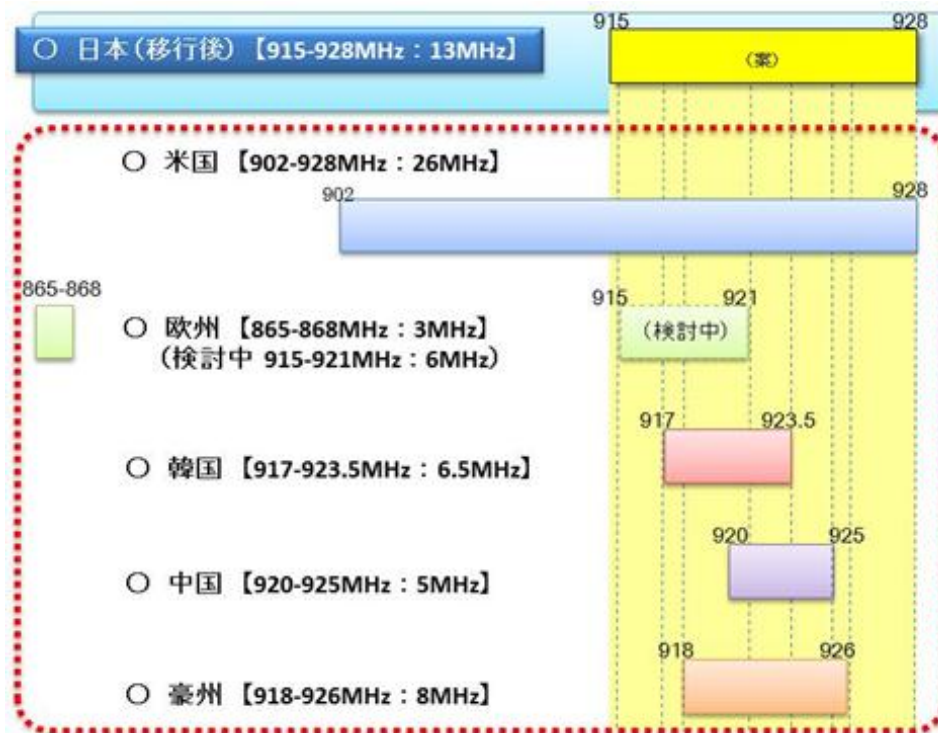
○ 日本(移行後)【915-928MHz：13MHz】

915

928

(案)

○ 米国【902-928MHz：26MHz】

902

928

865-868

○ 欧州【865-868MHz：3MHz】
(検討中 915-921MHz：6MHz)

915

921

(検討中)

917

923.5

○ 韓国【917-923.5MHz：6.5MHz】

920

925

○ 中国【920-925MHz：5MHz】

918

926

○ 豪州【918-926MHz：8MHz】